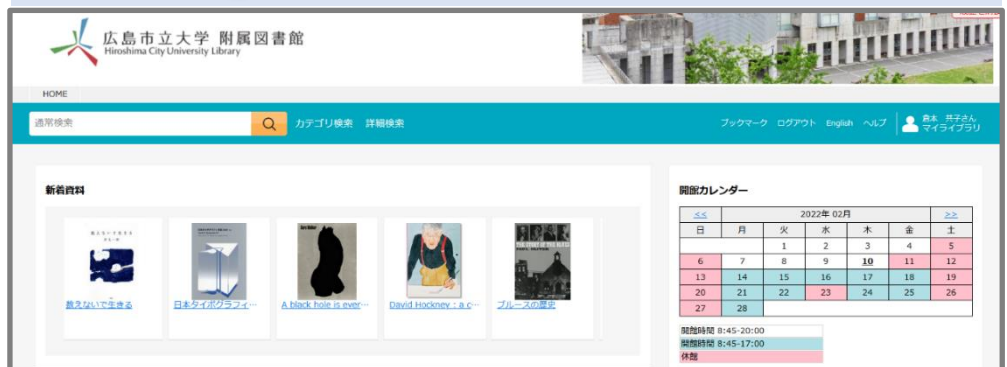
広島市立大学 附属図書館
Hiroshima City University Library

HOME

通常検索

カテゴリ検索 詳細検索

ブックマーク ログアウト English ヘルプ

森本 共子さん
マイライブラリ

新着資料

数えないで生きる

日本タイポグラフィ…

A black hole is ever…

David Hockney : a c…

ブルースの歴史

開館カレンダー

| << | 2022年 02月 | | | | | >> |
|---|---|---|---|---|---|---|
| 日 | 月 | 火 | 水 | 木 | 金 | 土 |
| | | 1 | 2 | 3 | 4 | 5 |
| 6 | 7 | 8 | 9 | 10 | 11 | 12 |
| 13 | 14 | 15 | 16 | 17 | 18 | 19 |
| 20 | 21 | 22 | 23 | 24 | 25 | 26 |
| 27 | 28 | | | | | |

開館時間 8:45-20:00
開館時間 8:45-17:00
休館